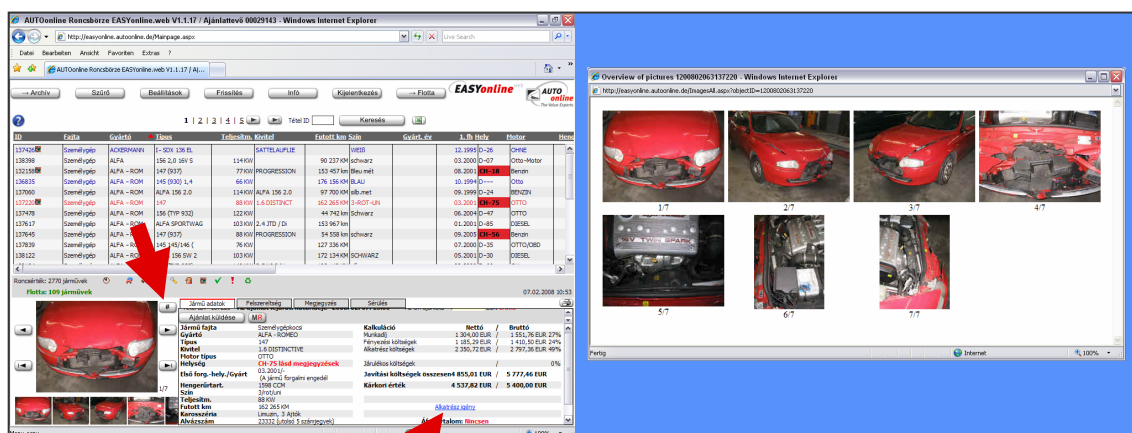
AUTOonline Roncsbörze EASYonline.web V1.1.17 / Ajánlattevő 00029143 - Windows Internet Explorer

http://easyonline.autoonline.de/Mainpage.aspx

Live Search

Datei Bearbeiten Ansicht Favoriten Extras ?

AUTOonline Roncsbörze EASYonline.web V1.1.17 / Aj...

→ Archív | Szűrő | Beállítások | Frissítés | Infó | Kijelentkezés | → Flotta | EASYonline | AUTO online The Value Experts

1 2 3 4 5 | Tétel ID | Keresés

| ID | Fajta | Gyártó | Típus | Teljesítm. | Kivitel | Futott km | Szín | Gyárt. év | 1. fh | Hely | Motor | Hen |
|---|---|---|---|---|---|---|---|---|---|---|---|---|
| 137426 | Személygép | ACKERMANN | I - SDX 136 EL | | SATTELAUFLIE | | WEIß | | 12.1995 | D-26 | OHNE | |
| 138398 | Személygép | ALFA | 156 2,0 16V S | 114 KW | | 90 237 KM | schwarz | | 03.2000 | D-07 | Otto-Motor | |
| 132158 | Személygép | ALFA - ROMO | 147 (937) | 77 KW | PROGRESSION | 153 457 km | Bleu mét | | 08.2001 | CH-18 | Benzin | |
| 136635 | Személygép | ALFA - ROMO | 145 (930) 1,4 | 66 KW | | 176 156 KM | BLAU | | 10.1994 | D-- | Otto | |
| 137060 | Személygép | ALFA - ROMO | 156 (932) | 114 KW | ALFA 156 2.0 | 97 700 KM | sib.met | | 09.1999 | D-24 | BENZIN | |
| 137220 | Személygép | ALFA - ROMO | 147 | 88 KW | 1.6 DISTINCT | 162 265 KM | 3-ROT-UN | | 03.2001 | CH-75 | OTTO | |
| 137478 | Személygép | ALFA - ROMO | 156 (TYP 932) | 122 KW | | 44 742 km | Schwarz | | 06.2004 | D-47 | OTTO | |
| 137617 | Személygép | ALFA | ALFA SPORTWAG | 103 KW | 2.4 JTD / Di | 153 967 km | | | 01.2001 | D-85 | DIESEL | |
| 137645 | Személygép | ALFA - ROMO | 147 (937) | 88 KW | PROGRESSION | 54 558 km | schwarz | | 09.2005 | CH-56 | Benzin | |
| 137839 | Személygép | ALFA - ROMO | 145 145/146 ( | 76 KW | | 127 336 KM | | | 07.2000 | D-35 | OTTO/OBD | |
| 138122 | Személygép | ALFA - ROMO | 156 SW 2 | 103 KW | | 172 134 KM | SCHWARZ | | 05.2001 | D-30 | DIESEL | |

Roncsérték: 2770 járművek
Flotta: 109 járművek
07.02.2008 10:53

Jármű adatok | Felszereltség | Megjegyzés | Sérülés

Ajánlat küldése | MR

| Jármű fajta | Személygépkocsi |
|---|---|
| Gyártó | ALFA - ROMEO |
| Típus | 147 |
| Kivitel | 1.6 DISTINCTIVE |
| Motor típus | OTTO |
| Helység | CH-75 lásd megjegyzések |
| Első forg.-hely./Gyárt | 03.2001/- (A jármű forgalmi engedél |
| Hengerűrtart. | 1598 CCM |
| Szín | 3/rot/uni |
| Teljesítm. | 88 KW |
| Futott km | 162 265 KM |
| Karosszéria | Limuzin, 3 Ajtók |
| Alvázszám | 23332 (utolsó 5 számjegyek) |

| Kalkuláció | Nettó | / Bruttó |
|---|---|---|
| Munkadíj | 1 304,00 EUR | 1 551,76 EUR 27% |
| Fényezési költségek | 1 185,29 EUR | 1 410,50 EUR 24% |
| Alkatrész költségek | 2 350,72 EUR | 2 797,36 EUR 49% |
| Járulékos költségek | | 0% |
| Javítási költségek összesen | 4 855,01 EUR | 5 777,46 EUR |
| Kárkori érték | 4 537,82 EUR | 5 400,00 EUR |

Alkatrész igény
Alkatrész: nincsen

1/7

Overview of pictures 1200802063137220 - Windows Internet Explorer

http://easyonline.autoonline.de/ImagesAll.aspx?objectID=1200802063137220

1/7 2/7 3/7 4/7
5/7 6/7 7/7

Fertig | Internet | 100%